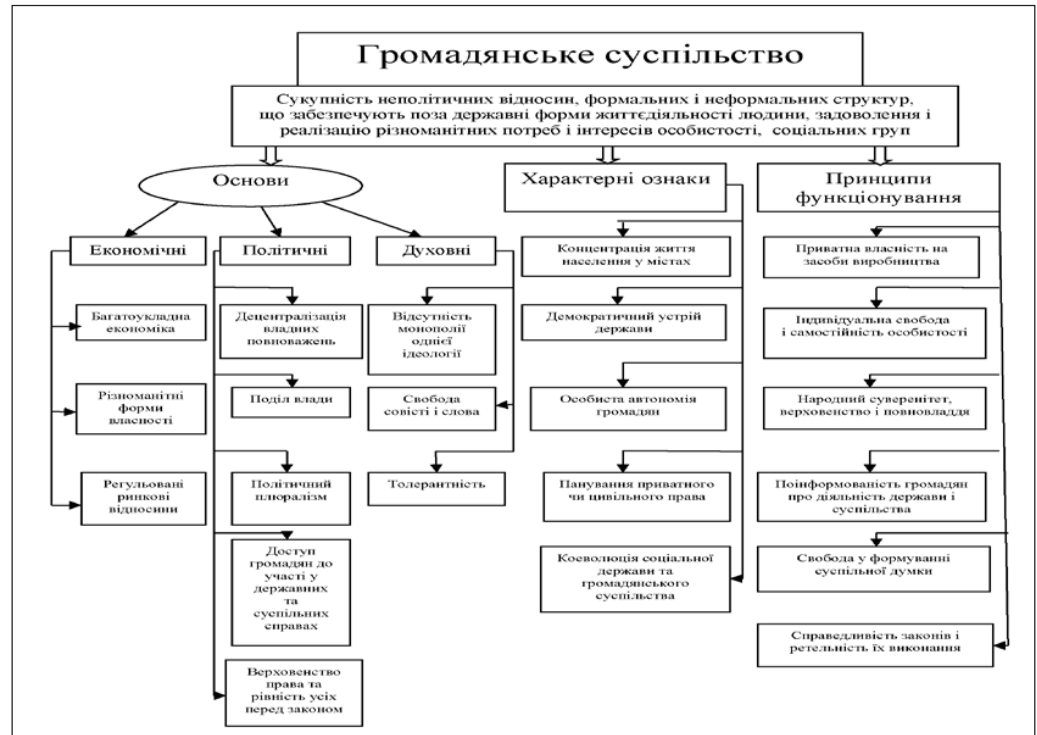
Громадянське суспільство

Сукупність неполітичних відносин, формальних і неформальних структур, що забезпечують поза державні форми життєдіяльності людини, задоволення і реалізацію різноманітних потреб і інтересів особистості, соціальних груп

Основи

Економічні

Багатоукладна економіка

Різноманітні форми власності

Регульовані ринкові відносини

Політичні

Децентралізація владних повноважень

Поділ влади

Політичний плюралізм

Доступ громадян до участі у державних та суспільних справах

Верховенство права та рівність усіх перед законом

Духовні

Відсутність монополії однієї ідеології

Свобода совісті і слова

Толерантність

Характерні ознаки

Концентрація життя населення у містах

Демократичний устрій держави

Особиста автономія громадян

Панування приватного чи цивільного права

Коеволюція соціальної держави та громадянського суспільства

Принципи функціонування

Приватна власність на засоби виробництва

Індивідуальна свобода і самостійність особистості

Народний суверенітет, верховенство і повновладдя

Поінформованість громадян про діяльність держави і суспільства

Свобода у формуванні суспільної думки

Справедливість законів і ретельність їх виконання